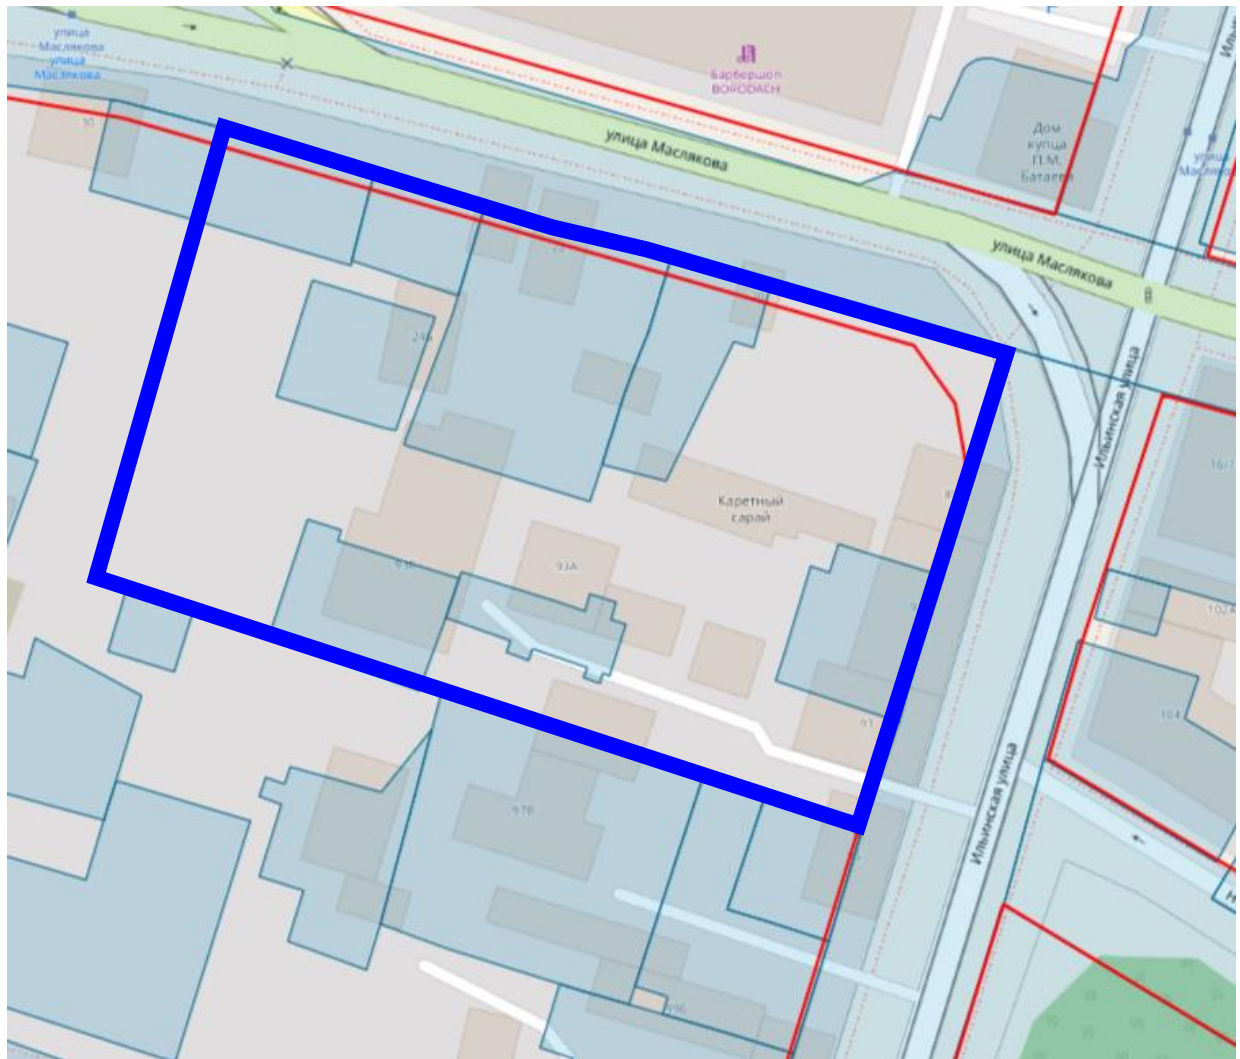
улица Маслякова
улица Маслякова
Барбершоп BORODACH
Дом купца П.М. Батаева
улица Маслякова
улица Маслякова
улица Маслякова
90
24
24А
Ильинская улица
16/1
Каретный сарай
93Б
93А
8
107А
104
91
67Б
Ильинская улица